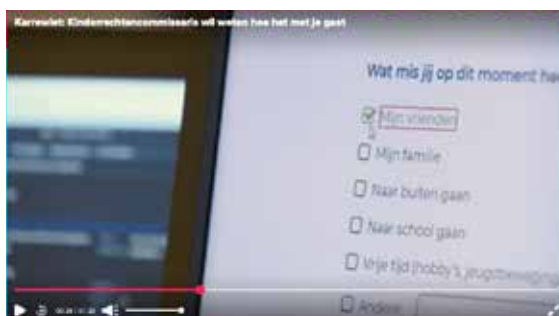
Karrewiet: Kinderrechtencommissaris wil weten hoe het met je gaat

Wat mis jij op dit moment he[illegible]

Mijn vrienden

Mijn familie

Naar buiten gaan

Naar school gaan

Vrije tijd (hobby's, jeugdbeweging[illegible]

Andere

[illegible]